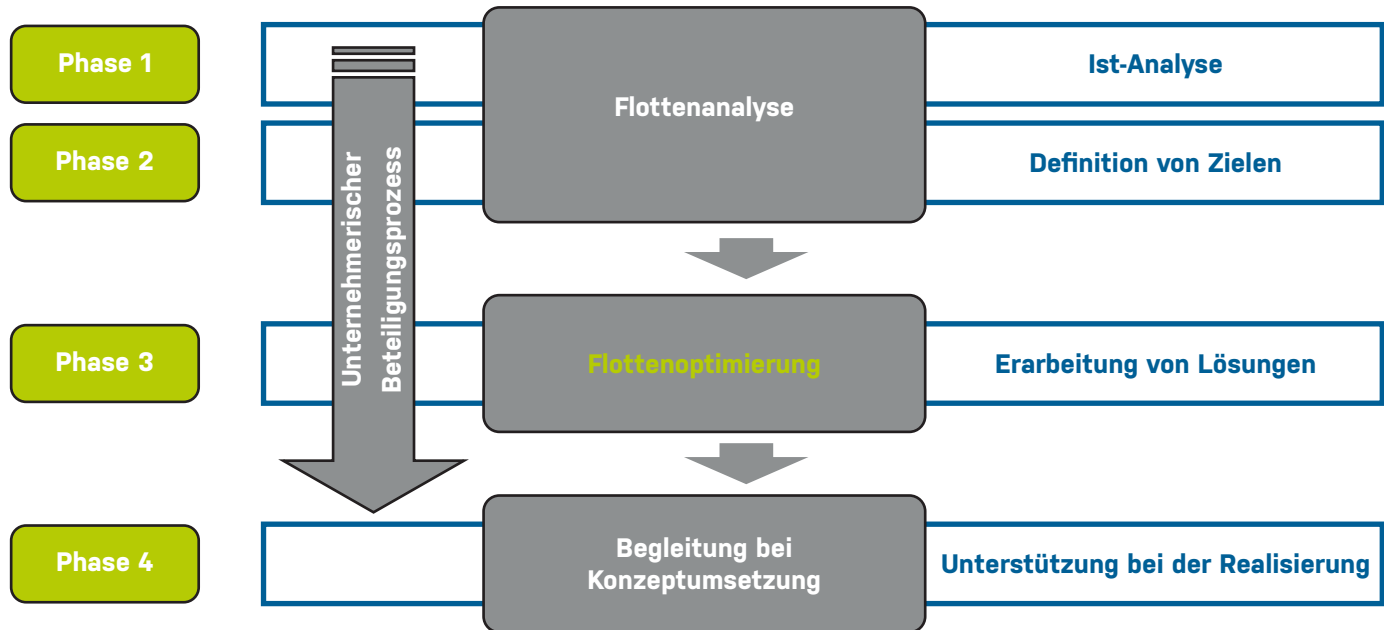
Phase 1

Phase 2

Phase 3

Phase 4

Unternehmerischer Beteiligungsprozess

Flottenanalyse

Flottenoptimierung

Begleitung bei Konzeptumsetzung

Ist-Analyse

Definition von Zielen

Erarbeitung von Lösungen

Unterstützung bei der Realisierung